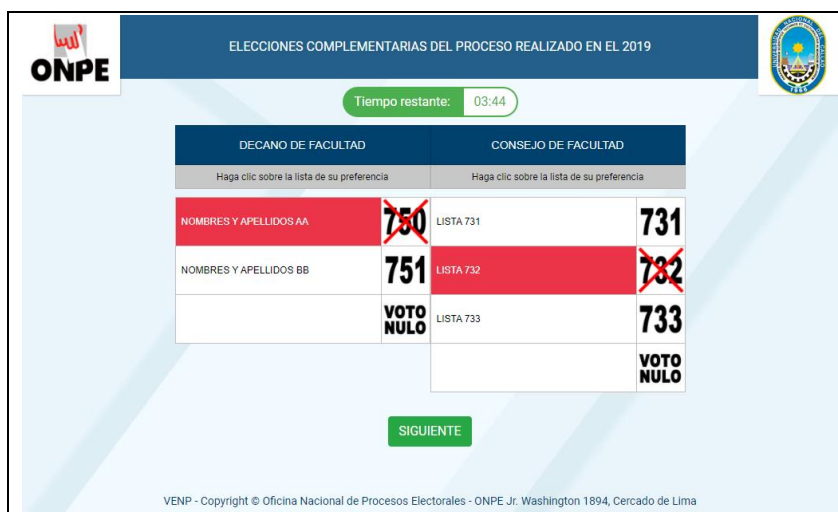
ONPE

ELECCIONES COMPLEMENTARIAS DEL PROCESO REALIZADO EN EL 2019

UNIVERSIDAD NACIONAL DEL CALLAO
1966

Tiempo restante: 03:44

| DECANO DE FACULTAD | | CONSEJO DE FACULTAD | |
|---|---|---|---|
| Haga clic sobre la lista de su preferencia | | Haga clic sobre la lista de su preferencia | |
| NOMBRES Y APELLIDOS AA | 750 | LISTA 731 | 731 |
| NOMBRES Y APELLIDOS BB | 751 | LISTA 732 | 732 |
| | VOTO NULO | LISTA 733 | 733 |
| | | | VOTO NULO |

SIGUIENTE

VENP - Copyright © Oficina Nacional de Procesos Electorales - ONPE Jr. Washington 1894, Cercado de Lima